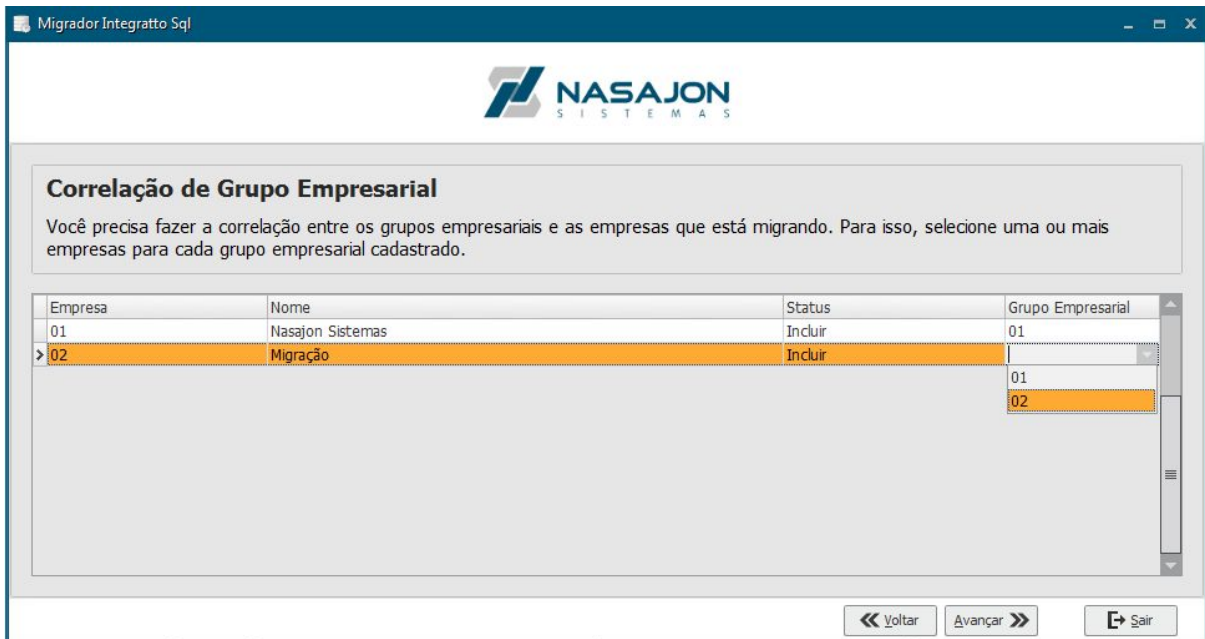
Migrador Integratto Sql

NASAJON
SISTEMAS

Correlação de Grupo Empresarial

Você precisa fazer a correlação entre os grupos empresariais e as empresas que está migrando. Para isso, selecione uma ou mais empresas para cada grupo empresarial cadastrado.

| Empresa | Nome | Status | Grupo Empresarial |
|---|---|---|---|
| 01 | Nasajon Sistemas | Incluir | 01 |
| 02 | Migração | Incluir | |

01
02

Voltar
Avançar
Sair